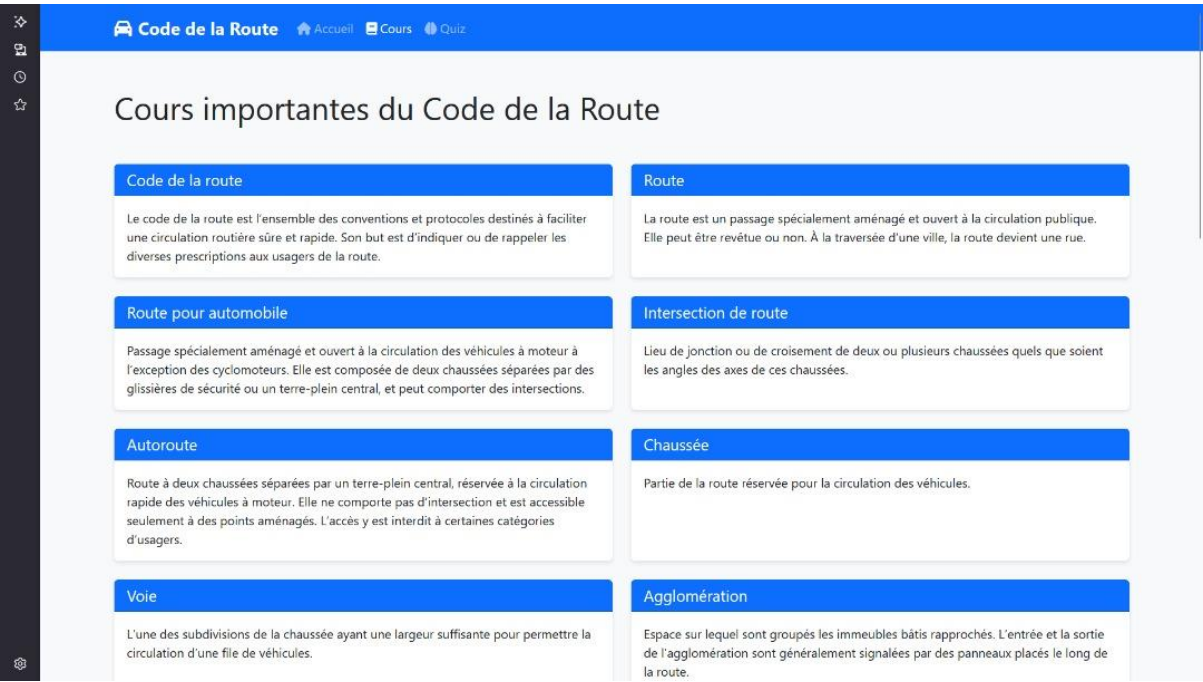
Code de la Route Accueil Cours Quiz

Cours importantes du Code de la Route

Code de la route

Le code de la route est l'ensemble des conventions et protocoles destinés à faciliter une circulation routière sûre et rapide. Son but est d'indiquer ou de rappeler les diverses prescriptions aux usagers de la route.

Route

La route est un passage spécialement aménagé et ouvert à la circulation publique. Elle peut être revêtue ou non. À la traversée d'une ville, la route devient une rue.

Route pour automobile

Passage spécialement aménagé et ouvert à la circulation des véhicules à moteur à l'exception des cyclomoteurs. Elle est composée de deux chaussées séparées par des glissières de sécurité ou un terre-plein central, et peut comporter des intersections.

Intersection de route

Lieu de jonction ou de croisement de deux ou plusieurs chaussées quels que soient les angles des axes de ces chaussées.

Autoroute

Route à deux chaussées séparées par un terre-plein central, réservée à la circulation rapide des véhicules à moteur. Elle ne comporte pas d'intersection et est accessible seulement à des points aménagés. L'accès y est interdit à certaines catégories d'usagers.

Chaussée

Partie de la route réservée pour la circulation des véhicules.

Voie

L'une des subdivisions de la chaussée ayant une largeur suffisante pour permettre la circulation d'une file de véhicules.

Agglomération

Espace sur lequel sont groupés les immeubles bâtis rapprochés. L'entrée et la sortie de l'agglomération sont généralement signalées par des panneaux placés le long de la route.